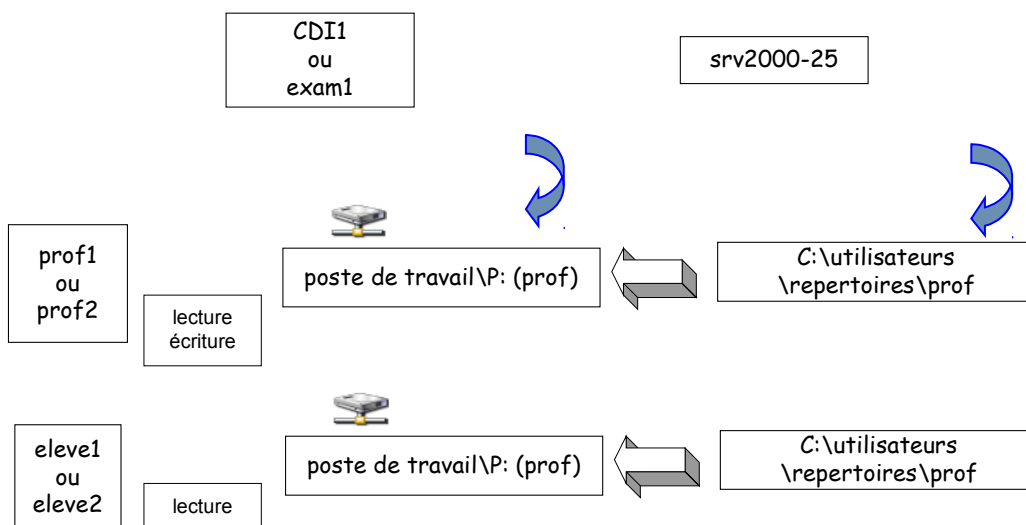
CDI1
ou
exam1

srv2000-25

prof1
ou
prof2

poste de travail\P: (prof)

C:\utilisateurs
\repertoires\prof

lecture
écriture

eleve1
ou
eleve2

poste de travail\P: (prof)

C:\utilisateurs
\repertoires\prof

lecture